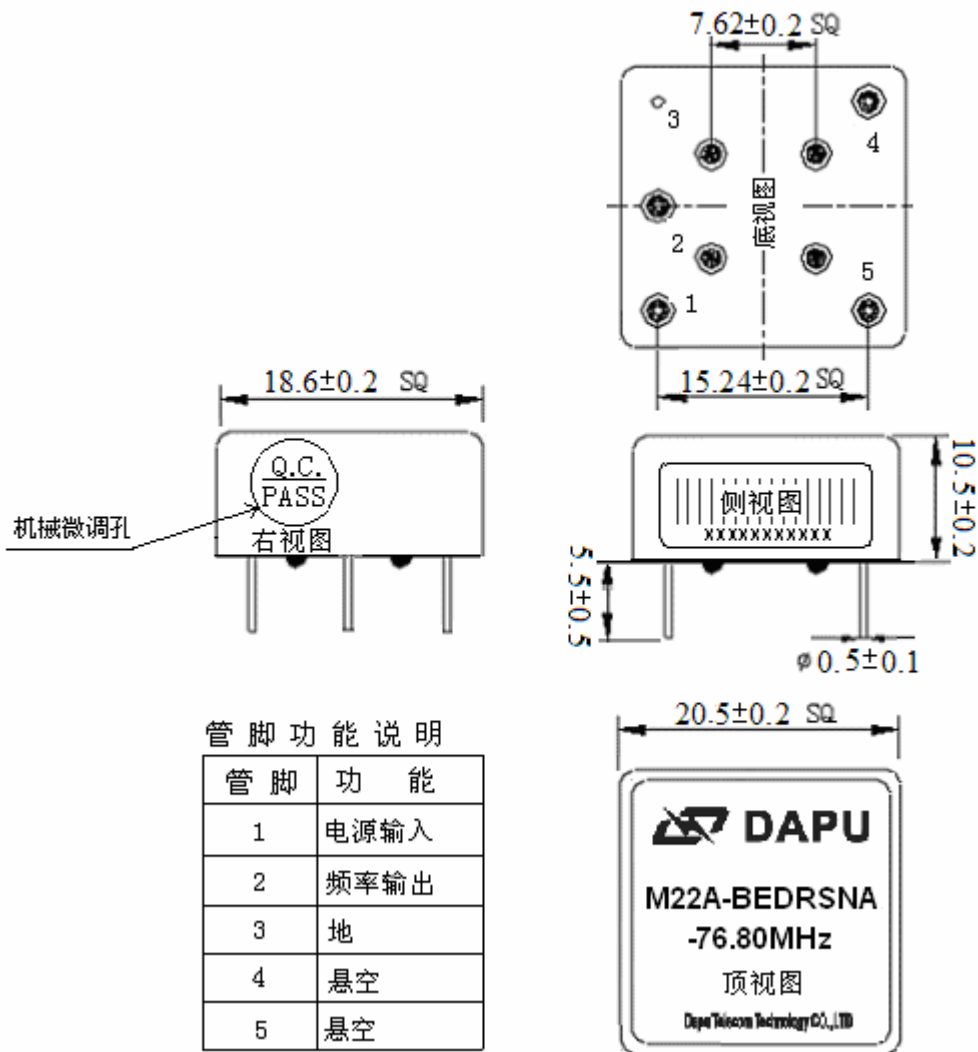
7.62±0.2 SQ

3

4

底视图

2

5

1

15.24±0.2 SQ

18.6±0.2 SQ

Q.C.
PASS

机械微调孔

右视图

侧视图
XXXXXXXXXXX

10.5±0.2

5.5±0.5

φ0.5±0.1

管脚功能说明

| 管脚 | 功 能 |
|---|---|
| 1 | 电源输入 |
| 2 | 频率输出 |
| 3 | 地 |
| 4 | 悬空 |
| 5 | 悬空 |

20.5±0.2 SQ

DAPU

M22A-BEDRSNA
-76.80MHz

顶视图

Dapu Telecom Technology CO.,LTD